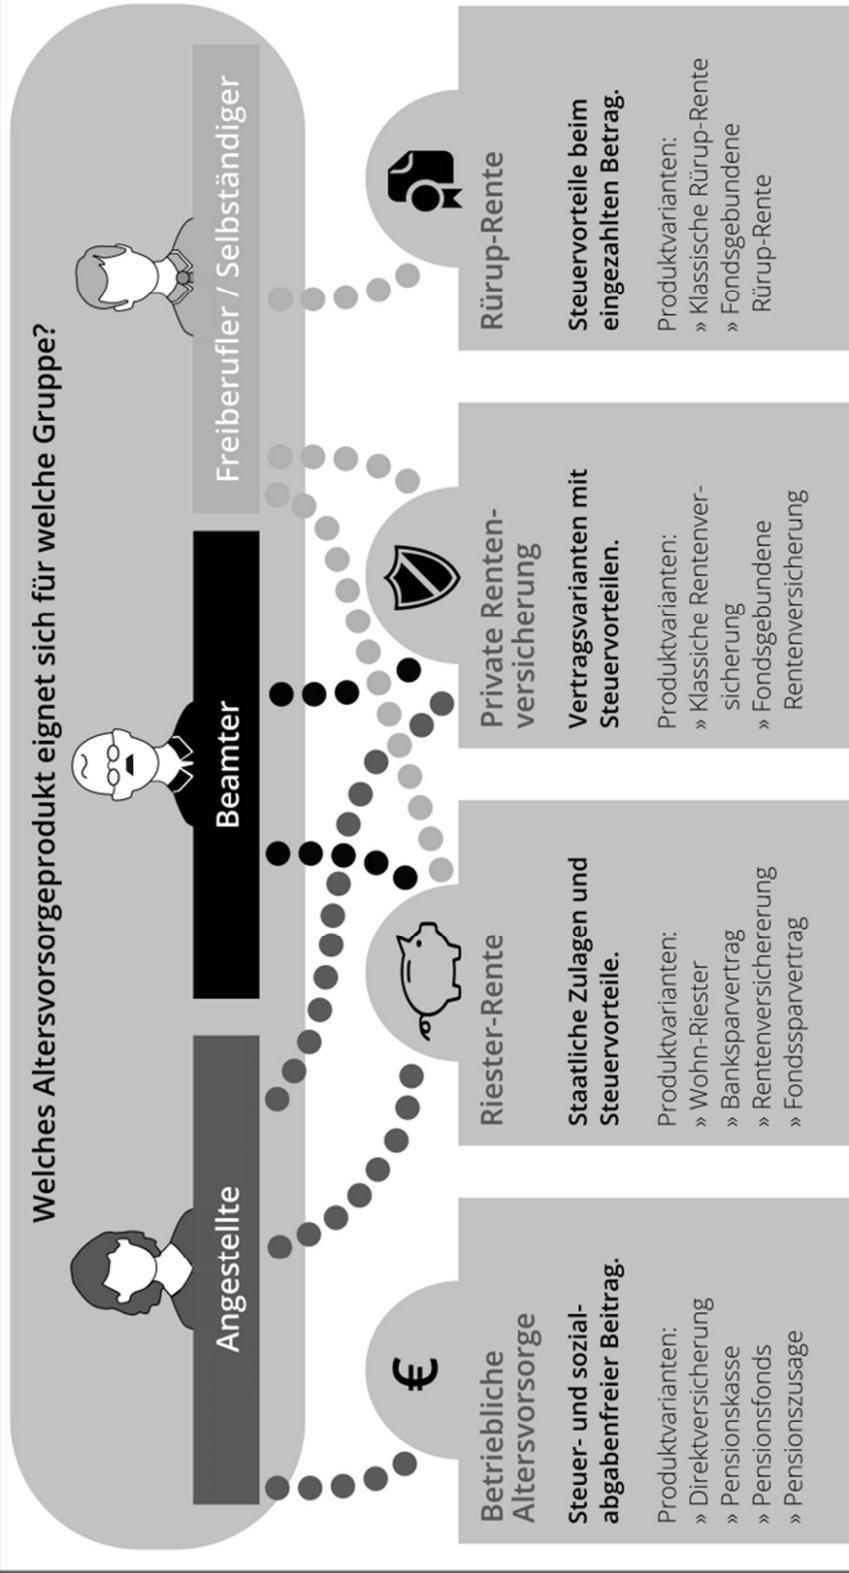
Welches Altersvorsorgeprodukt eignet sich für welche Gruppe?

Angestellte

Beamter

Freiberufler / Selbständiger

Betriebliche Altersvorsorge

Steuer- und sozialabgabenfreier Beitrag.

Produktvarianten:
» Direktversicherung
» Pensionskasse
» Pensionsfonds
» Pensionszusage

Riester-Rente

Staatliche Zulagen und Steuervorteile.

Produktvarianten:
» Wohn-Riester
» Banksparvertrag
» Rentenversichererung
» Fondssparvertrag

Private Rentenversicherung

Vertragsvarianten mit Steuervorteilen.

Produktvarianten:
» Klassische Rentenversicherung
» Fondsgebundene Rentenversicherung

Rürup-Rente

Steuervorteile beim eingezahlten Betrag.

Produktvarianten:
» Klassische Rürup-Rente
» Fondsgebundene Rürup-Rente